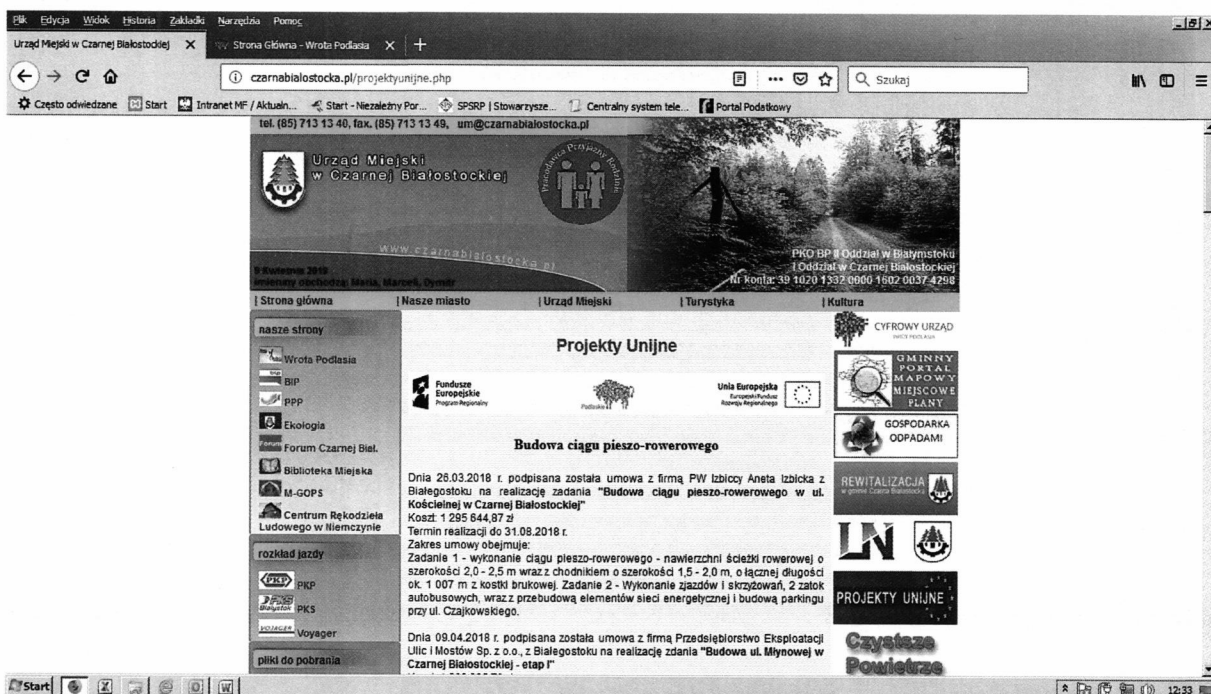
Plik Edycja Widok Historia Zakładki Narzędzia Pomoc

Urząd Miejski w Czarnej Białostockiej ✕ Strona Główna - Wrota Podlasia ✕ +

czarnabialostocka.pl/projektyunijne.php ··· Szukaj

Często odwiedzane Start Intranet MF / Aktualn... Start - Niezależny Por... SPSRP | Stowarzysze... Centralny system tele... Portal Podatkowy

tel. (85) 713 13 40, fax. (85) 713 13 49, um@czarnabialostocka.pl

Urząd Miejski w Czarnej Białostockiej

Pracodawca Przyjazny Rodzinie

www.czarnabialostocka.pl

9 Kwietnia 2018 imieniny obchodzą: Maria, Marceli, Dymitr

PKO BP I Oddział w Białymstoku I Oddział w Czarnej Białostockiej Nr konta: 39 1020 1332 0000 1602 0037 4298

| Strona główna | Nasze miasto | Urząd Miejski | Turystyka | Kultura

nasze strony

Wrota Podlasia

BIP

PPP

Ekologia

Forum Czarnej Biał.

Biblioteka Miejska

M-GOPS

Centrum Rękodzieła Ludowego w Niemczynie

rozkład jazdy

PKP

PKS

Voyager

pliki do pobrania

Projekty Unijne

Fundusze Europejskie Program Regionalny

Podlaskie

Unia Europejska Europejski Fundusz Rozwoju Regionalnego

Budowa ciągu pieszo-rowerowego

Dnia 26.03.2018 r. podpisana została umowa z firmą PW Izbiccy Aneta Izbicka z Białegostoku na realizację zadania "Budowa ciągu pieszo-rowerowego w ul. Kościelnej w Czarnej Białostockiej"
Koszt: 1 295 644,87 zł
Termin realizacji do 31.08.2018 r.
Zakres umowy obejmuje:
Zadanie 1 - wykonanie ciągu pieszo-rowerowego - nawierzchni ścieżki rowerowej o szerokości 2,0 - 2,5 m wraz z chodnikiem o szerokości 1,5 - 2,0 m, o łącznej długości ok. 1 007 m z kostki brukowej. Zadanie 2 - Wykonanie zjazdów i skrzyżowań, 2 zatok autobusowych, wraz z przebudową elementów sieci energetycznej i budową parkingu przy ul. Czajkowskiego.

Dnia 09.04.2018 r. podpisana została umowa z firmą Przedsiębiorstwo Eksploatacji Ulic i Mostów Sp. z o.o., z Białegostoku na realizację zdania "Budowa ul. Młynowej w Czarnej Białostockiej - etap I"
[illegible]

CYFROWY URZĄD

GMINNY PORTAL MAPOWY MIEJSCOWE PLANY

GOSPODARKA ODPADAMI

REWITALIZACJA w gminie Czarna Białostocka

LN

PROJEKTY UNIJNE

Czyste Powietrze

Start

12:33